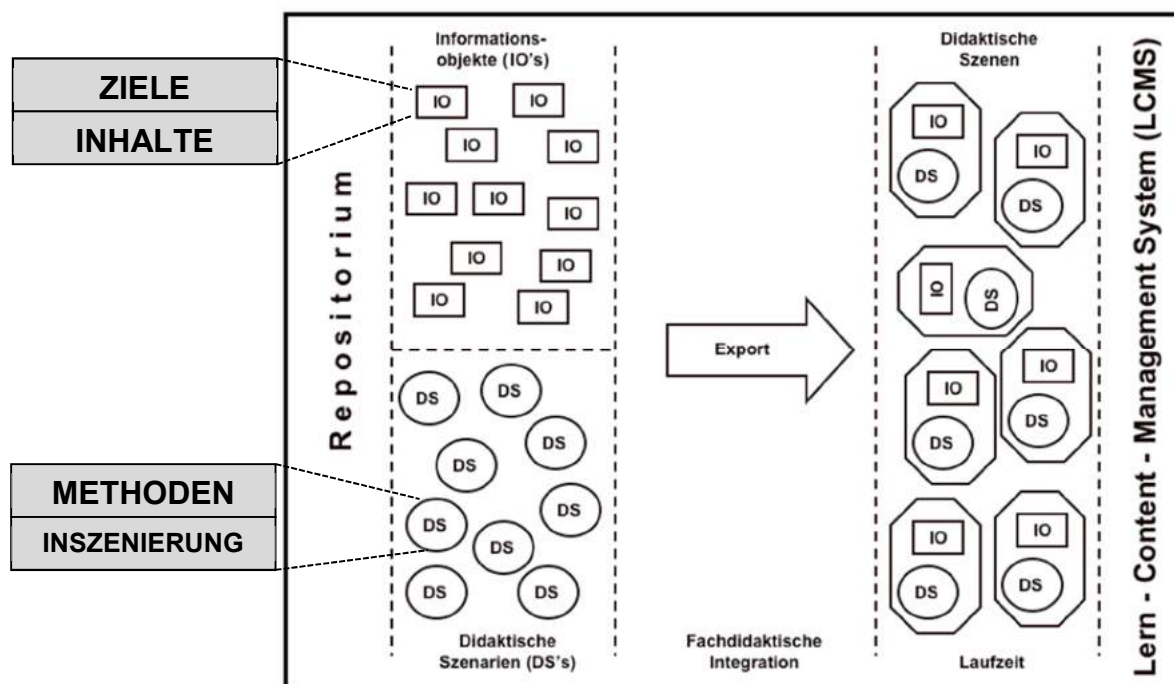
ZIELE

INHALTE

METHODEN

INSZENIERUNG

Repositorium

Informationsobjekte (IO's)

IO IO IO IO IO IO IO IO IO IO IO IO

DS DS DS DS DS DS DS DS DS DS

Didaktische Szenarien (DS's)

Export

Fachdidaktische Integration

Didaktische Szenen

IO DS IO DS IO DS IO DS IO DS IO DS IO DS

Laufzeit

Lern - Content - Management System (LCMS)